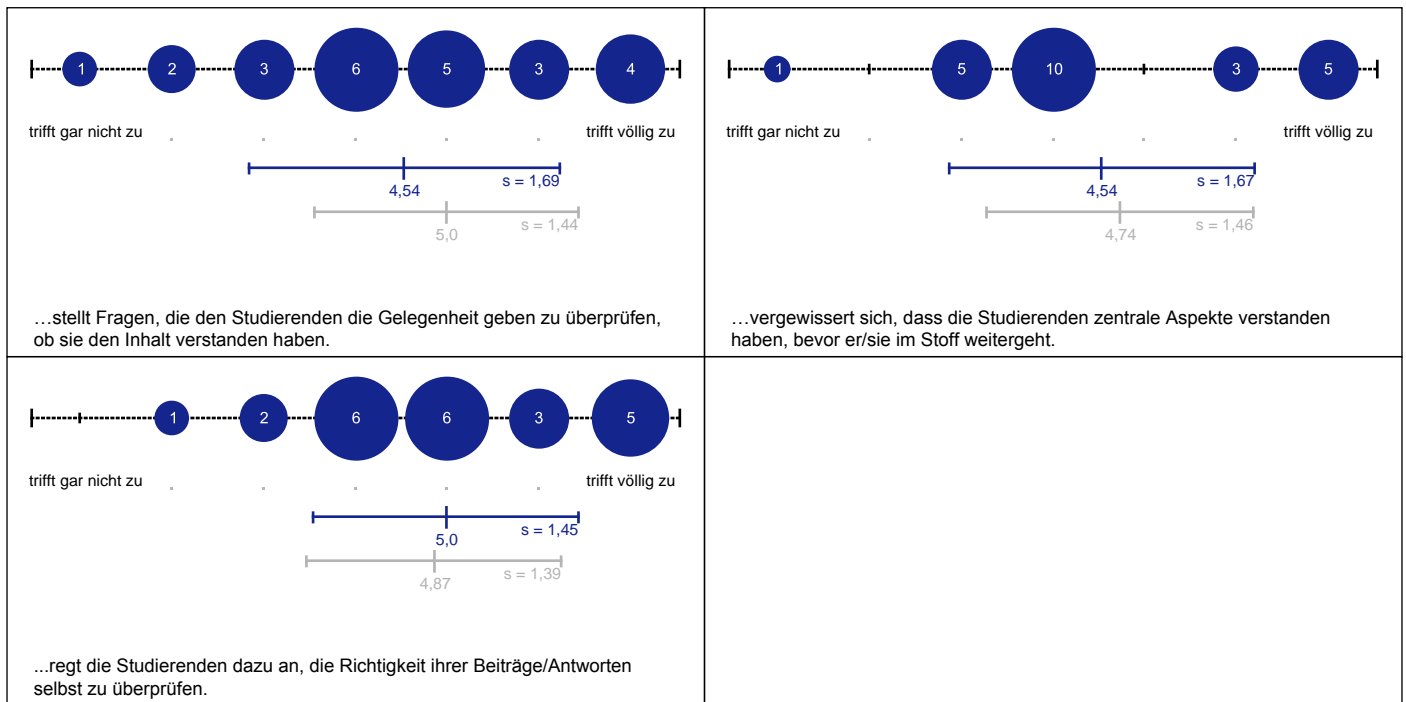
1 2 3 6 5 3 4

trifft gar nicht zu . . . . . trifft völlig zu

4,54 s = 1,69

5,0 s = 1,44

…stellt Fragen, die den Studierenden die Gelegenheit geben zu überprüfen, ob sie den Inhalt verstanden haben.

1 5 10 3 5

trifft gar nicht zu . . . . . trifft völlig zu

4,54 s = 1,67

4,74 s = 1,46

…vergewissert sich, dass die Studierenden zentrale Aspekte verstanden haben, bevor er/sie im Stoff weitergeht.

1 2 6 6 3 5

trifft gar nicht zu . . . . . trifft völlig zu

5,0 s = 1,45

4,87 s = 1,39

...regt die Studierenden dazu an, die Richtigkeit ihrer Beiträge/Antworten selbst zu überprüfen.